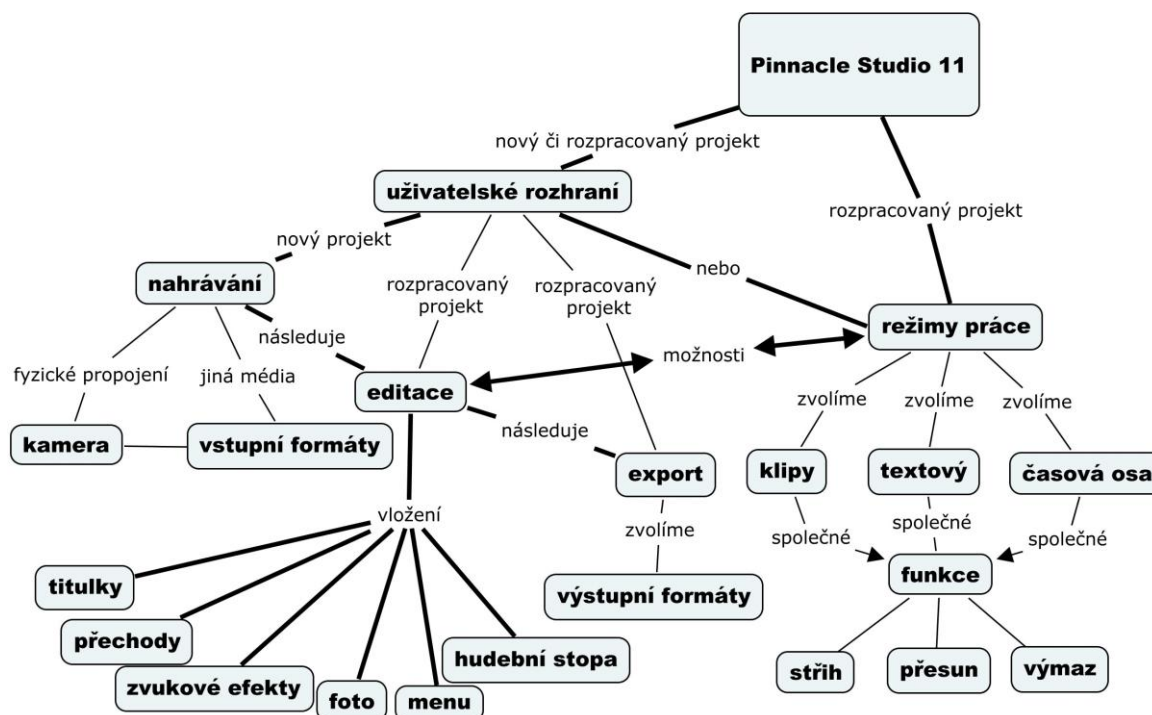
Pinnacle Studio 11

nový či rozpracovaný projekt

uživatelské rozhraní

rozpracovaný projekt

nový projekt

nahrávání

rozpracovaný projekt

rozpracovaný projekt

nebo

režimy práce

následuje

možnosti

fyzické propojení

jiná média

editace

zvolíme

zvolíme

zvolíme

kamera

vstupní formáty

následuje

export

klipy

textový

časová osa

vložení

zvolíme

společné

společné

společné

titulky

výstupní formáty

funkce

přechody

hudební stopa

střih

přesun

výmaz

zvukové efekty

foto

menu